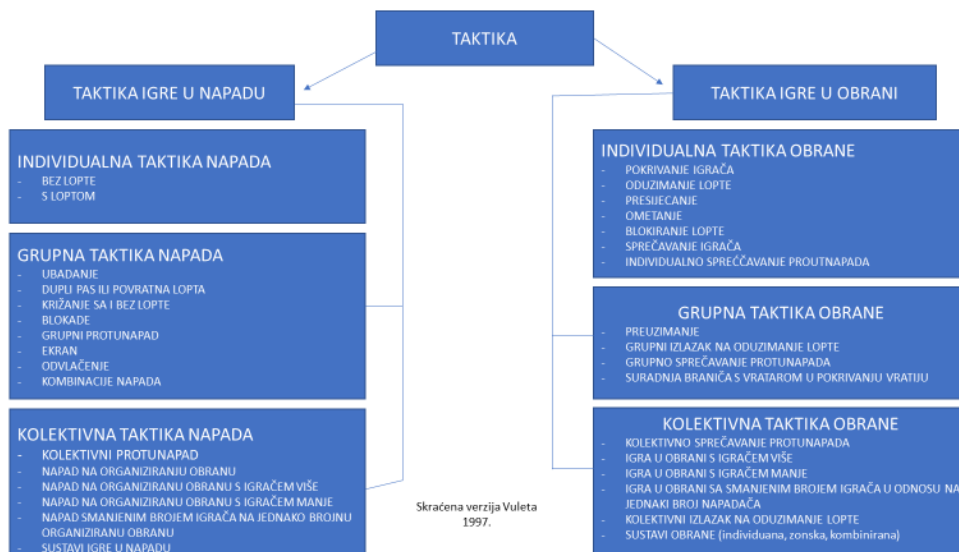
TAKTIKA

TAKTIKA IGRE U NAPADU

INDIVIDUALNA TAKTIKA NAPADA
- BEZ LOPTE
- S LOPTOM

GRUPNA TAKTIKA NAPADA
- UBADANJE
- DUPLI PAS ILI POVRATNA LOPTA
- KRIŽANJE SA I BEZ LOPTE
- BLOKADE
- GRUPNI PROTUNAPAD
- EKRAN
- ODVLAČENJE
- KOMBINACIJE NAPADA

KOLEKTIVNA TAKTIKA NAPADA
- KOLEKTIVNI PROTUNAPAD
- NAPAD NA ORGANIZIRANJU OBRANU
- NAPAD NA ORGANIZIRANU OBRANU S IGRAČEM VIŠE
- NAPAD NA ORGANIZIRANU OBRANU S IGRAČEM MANJE
- NAPAD SMANJENIM BROJEM IGRAČA NA JEDNAKO BROJNU ORGANIZIRANU OBRANU
- SUSTAVI IGRE U NAPADU

Skraćena verzija Vuleta 1997.

TAKTIKA IGRE U OBRANI

INDIVIDUALNA TAKTIKA OBRANE
- POKRIVANJE IGRAČA
- ODUZIMANJE LOPTE
- PRESIJECANJE
- OMETANJE
- BLOKIRANJE LOPTE
- SPREČAVANJE IGRAČA
- INDIVIDUALNO SPREČČAVANJE PROUTNAPADA

GRUPNA TAKTIKA OBRANE
- PREUZIMANJE
- GRUPNI IZLAZAK NA ODUZIMANJE LOPTE
- GRUPNO SPREČAVANJE PROTUNAPADA
- SURADNJA BRANIČA S VRATAROM U POKRIVANJU VRATIJU

KOLEKTIVNA TAKTIKA OBRANE
- KOLEKTIVNO SPREČAVANJE PROTUNAPADA
- IGRA U OBRANI S IGRAČEM VIŠE
- IGRA U OBRANI S IGRAČEM MANJE
- IGRA U OBRANI SA SMANJENIM BROJEM IGRAČA U ODNOSU NA JEDNAKI BROJ NAPADAČA
- KOLEKTIVNI IZLAZAK NA ODUZIMANJE LOPTE
- SUSTAVI OBRANE (individuana, zonska, kombinirana)